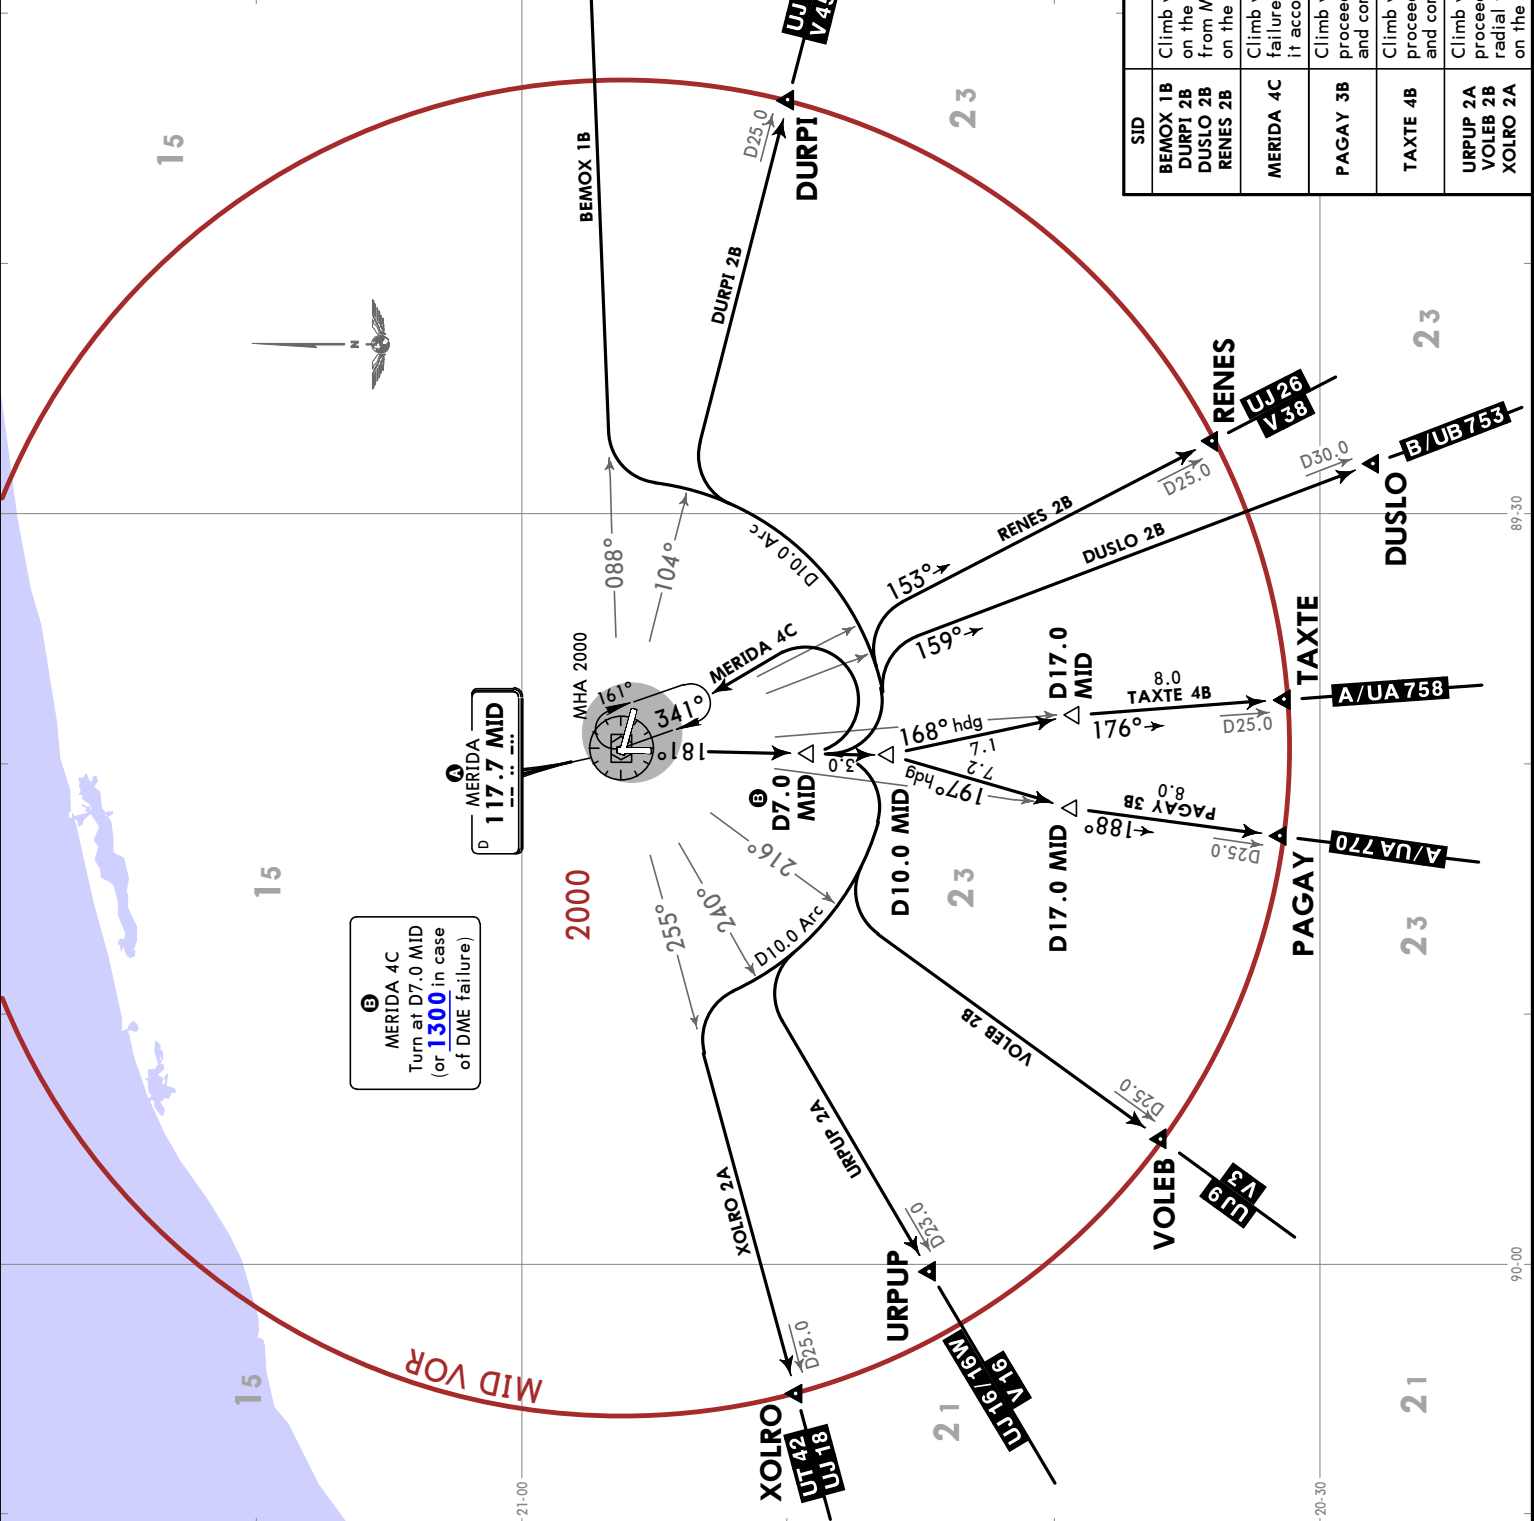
| SID | |
|---|---|
| BEMOX 1B DURPI 2B DUSLO 2B RENES 2B | Climb on the from M on the |
| MERIDA 4C | Climb failure it acco |
| PAGAY 3B | Climb proceed and con |
| TAXTE 4B | Climb proceed and con |
| URPUP 2A VOLEB 2B XOLRO 2A | Climb proceed radial on the |

UJ
V4

15

23

DURPI

D25.0

BEMOX 1B

DURPI 2B

RENES

UJ 26
V 38

23

D25.0

RENES 2B

D30.0

B/UB 753

DUSLO

DUSLO 2B

89:30

D10.0 Arc

088°

104°

153°

159°

MHA 2000

MERIDA 4C

161°

341°

D17.0 MID

8.0
TAXTE 4B

TAXTE

A/UA 758

176°

D25.0

168° hdg

7.1

A
MERIDA
D 117.7 MID

181°

3.0

7.2

197° hdg

B
D7.0 MID

8.0
PAGAY 3B

188°

D25.0

A/UA 770

D17.0 MID

D10.0 MID

PAGAY

15

216°

2000

240°

23

23

255°

D10.0 Arc

B
MERIDA 4C
Turn at D7.0 MID
(or 1300 in case of DME failure)

VOLEB 2B

D25.0

VOLEB

UJ 9
V 3

URPUP 2A

90:00

D25.0

XOLRO 2A

URPUP

D25.0

UJ 16/16W
V 16

MID VOR

15

21

XOLRO

UT 42
UJ 18

21

21:00

20:30